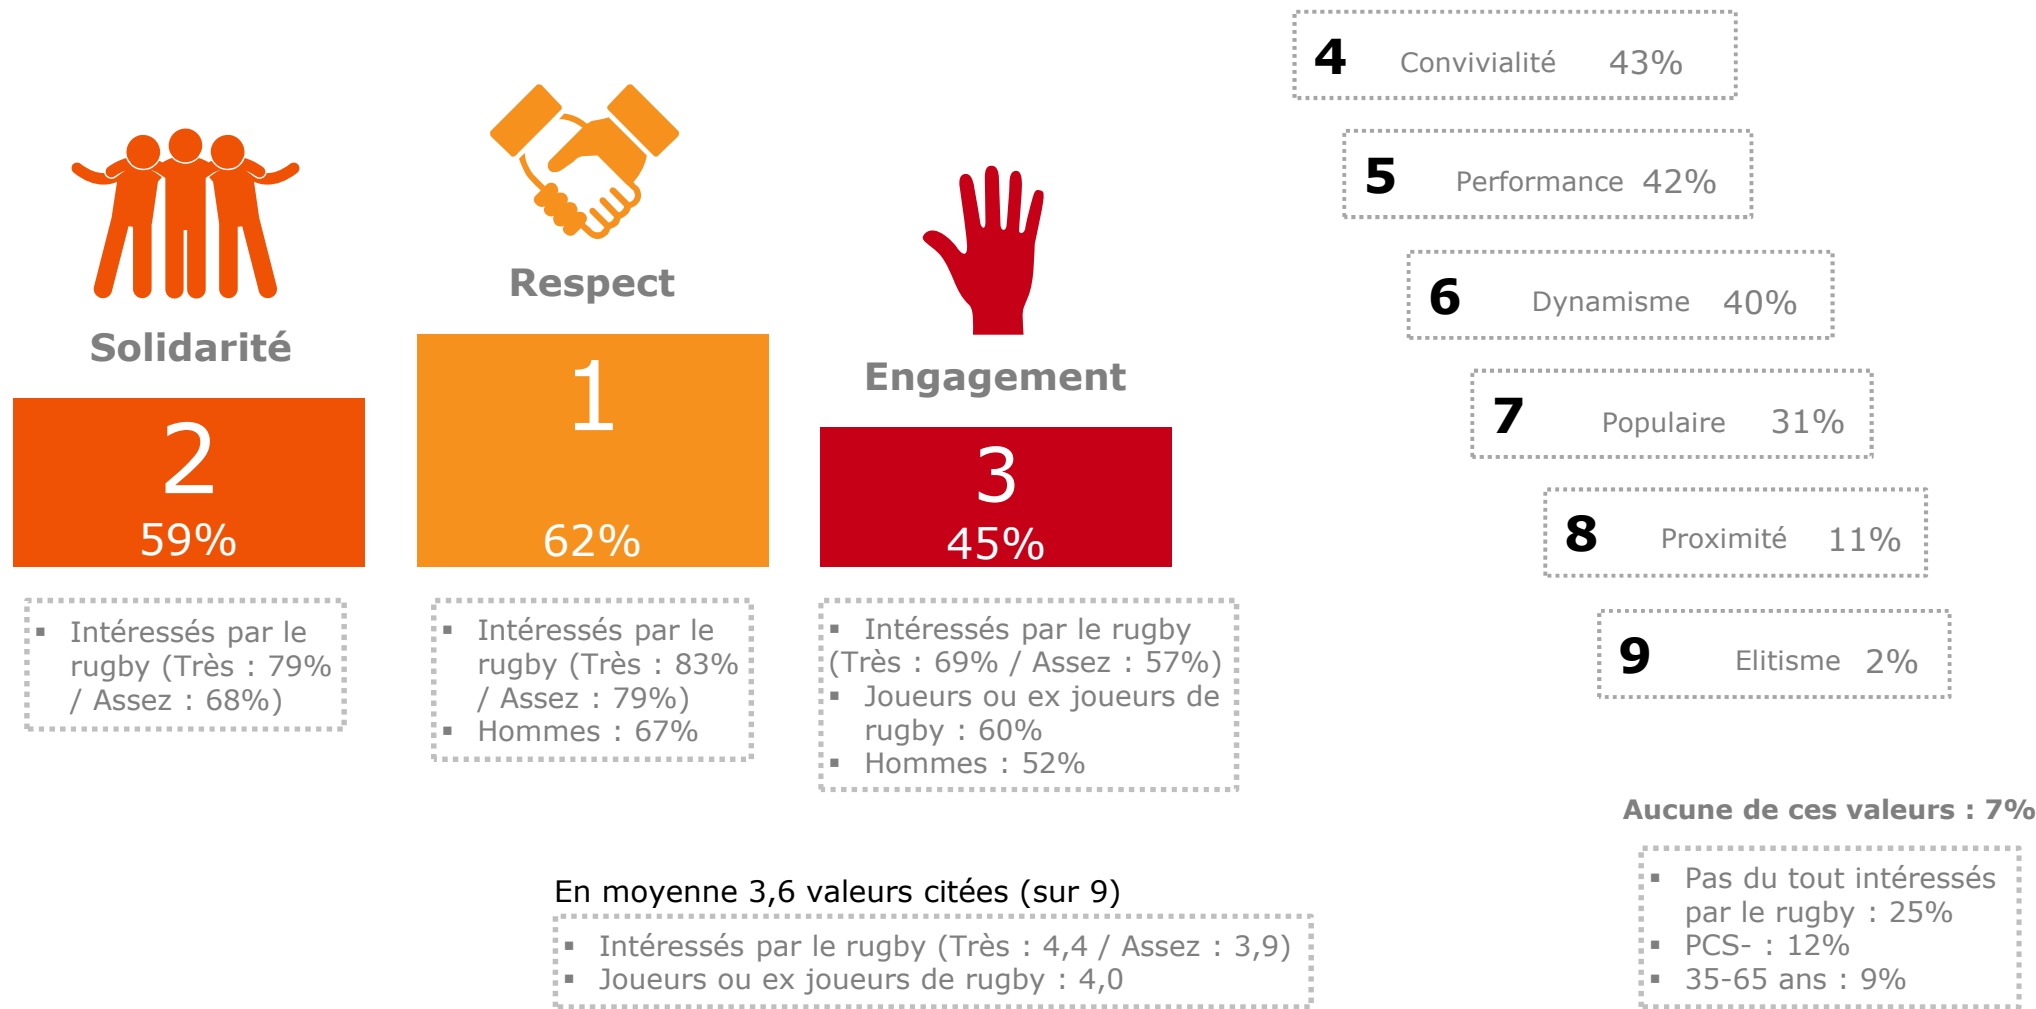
Solidarité

2
59%

▪ Intéressés par le rugby (Très : 79% / Assez : 68%)

Respect

1
62%

▪ Intéressés par le rugby (Très : 83% / Assez : 79%)
▪ Hommes : 67%

Engagement

3
45%

▪ Intéressés par le rugby (Très : 69% / Assez : 57%)
▪ Joueurs ou ex joueurs de rugby : 60%
▪ Hommes : 52%

4 Convivialité 43%

5 Performance 42%

6 Dynamisme 40%

7 Populaire 31%

8 Proximité 11%

9 Elitisme 2%

Aucune de ces valeurs : 7%

▪ Pas du tout intéressés par le rugby : 25%
▪ PCS- : 12%
▪ 35-65 ans : 9%

En moyenne 3,6 valeurs citées (sur 9)

▪ Intéressés par le rugby (Très : 4,4 / Assez : 3,9)
▪ Joueurs ou ex joueurs de rugby : 4,0